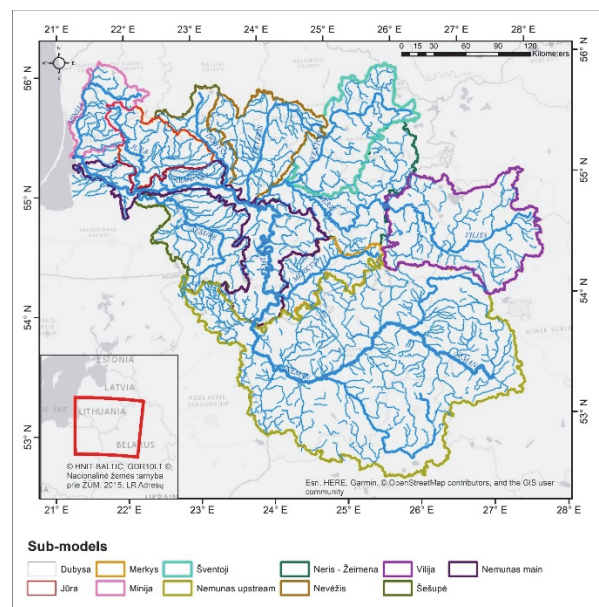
21° E 22° E 23° E 24° E 25° E 26° E 27° E 28° E

0 15 30 60 90 120 Kilometers

56° N

55° N

54° N

53° N

ESTONIA

LATVIA

LITHUANIA

BELARUS

© HNIT-BALTIC, GDR10LT ©, Nacionalinė žemės tarnyba prie ŽUM, 2015, LR Adresų

Esri, HERE, Garmin, © OpenStreetMap contributors, and the GIS user community

Sub-models

| Dubysa | Merkys | Šventoji | Neris - Žeimena | Vilija | Nemunas main |
|---|---|---|---|---|---|
| Jūra | Minija | Nemunas upstream | Nevėžis | Šešupė | |